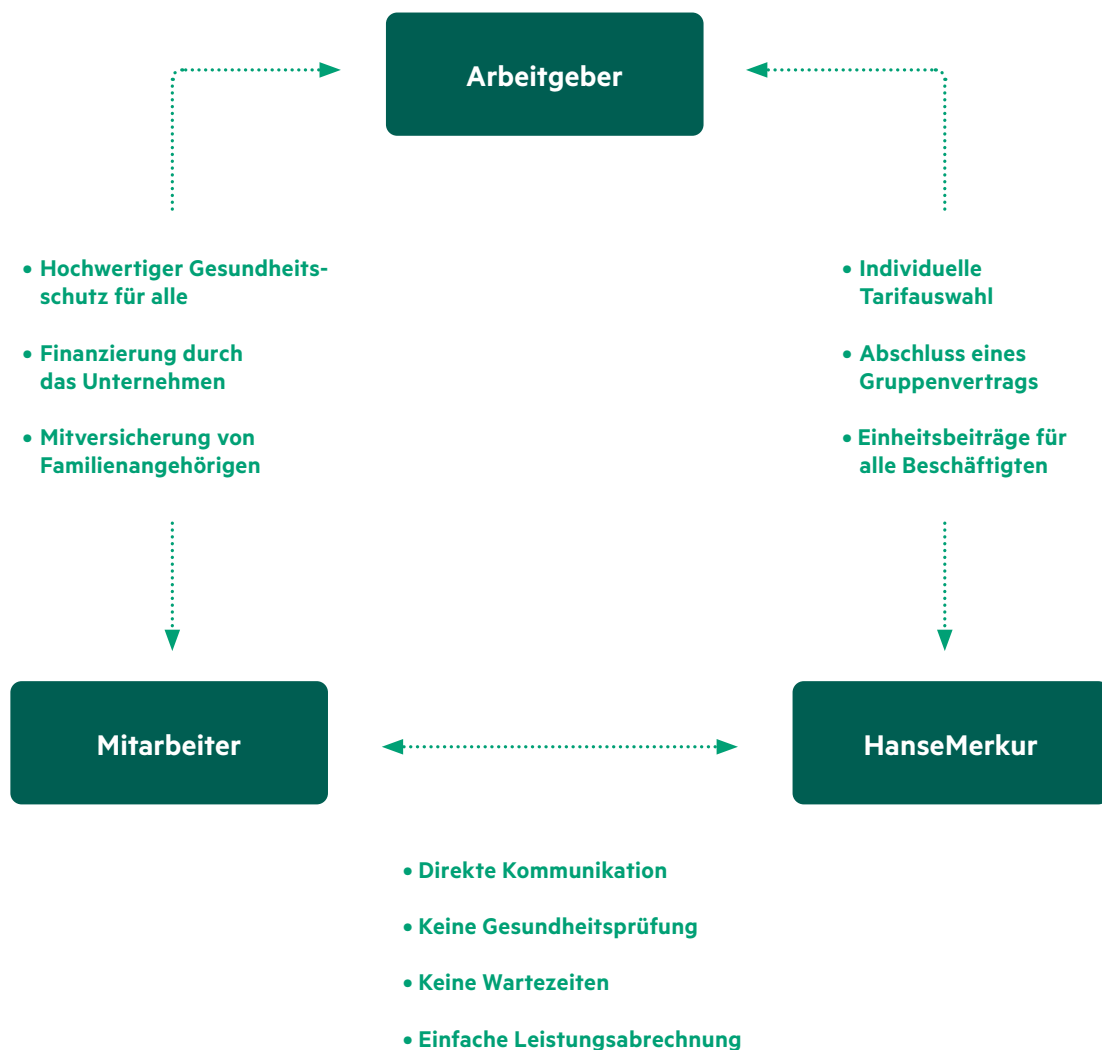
Arbeitgeber

• Hochwertiger Gesundheitsschutz für alle

• Finanzierung durch das Unternehmen

• Mitversicherung von Familienangehörigen

• Individuelle Tarifauswahl

• Abschluss eines Gruppenvertrags

• Einheitsbeiträge für alle Beschäftigten

Mitarbeiter

HanseMerkur

• Direkte Kommunikation

• Keine Gesundheitsprüfung

• Keine Wartezeiten

• Einfache Leistungsabrechnung